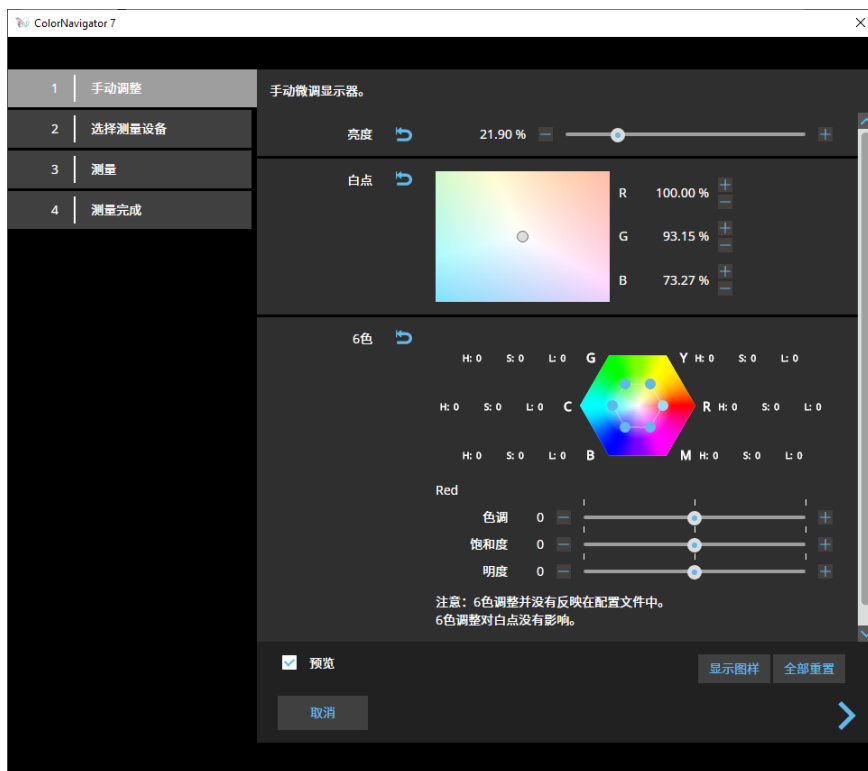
ColorNavigator 7

1 手动调整
2 选择测量设备
3 测量
4 测量完成

手动微调显示器。

亮度 21.90 %

白点
R 100.00 %
G 93.15 %
B 73.27 %

6色
H: 0 S: 0 L: 0 G
Y H: 0 S: 0 L: 0
H: 0 S: 0 L: 0 C
R H: 0 S: 0 L: 0
H: 0 S: 0 L: 0 B
M H: 0 S: 0 L: 0

Red
色调 0
饱和度 0
明度 0

注意：6色调整并没有反映在配置文件中。
6色调整对白点没有影响。

预览
显示图样
全部重置
取消